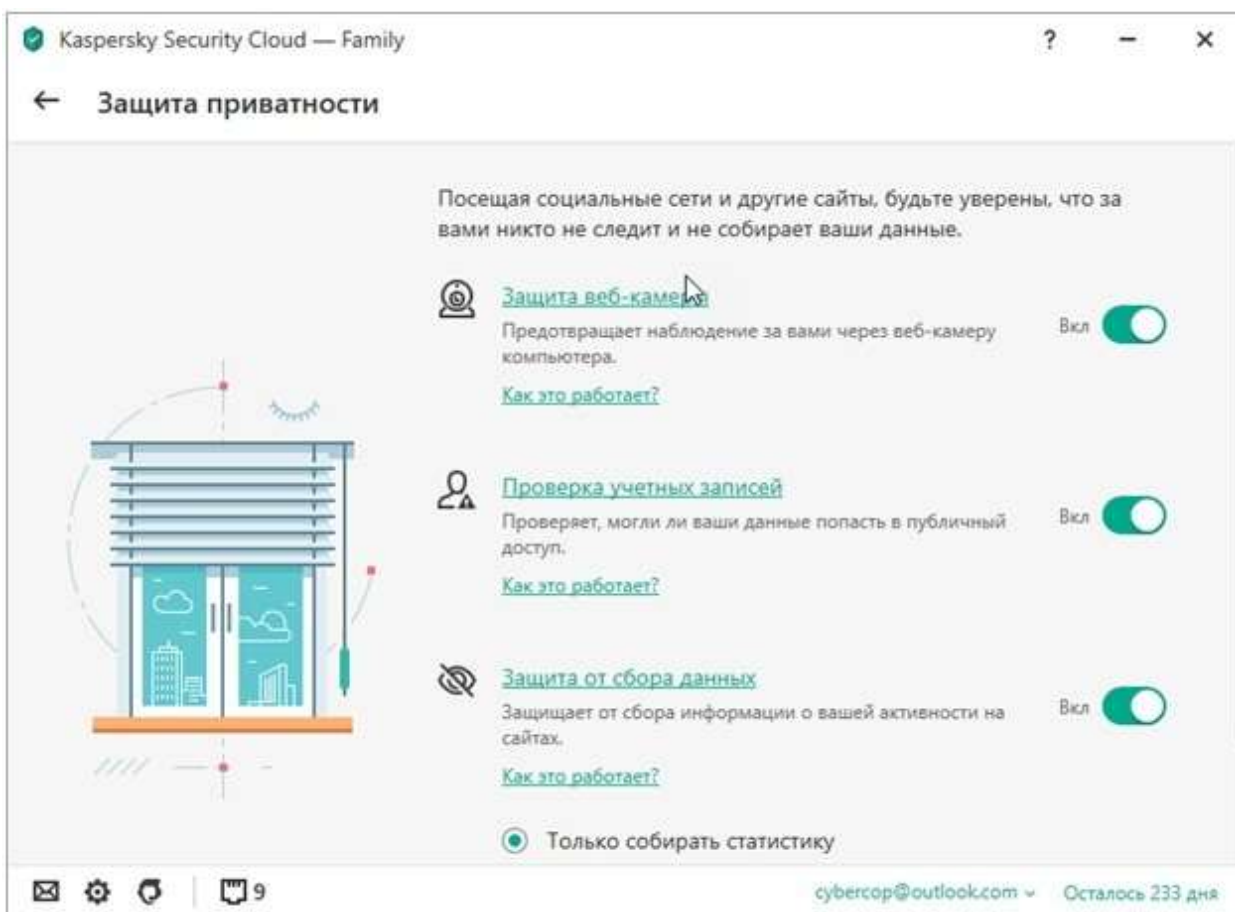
Kaspersky Security Cloud — Family

? — ×

← Защита приватности

Посещая социальные сети и другие сайты, будьте уверены, что за вами никто не следит и не собирает ваши данные.

Защита веб-камеры
Предотвращает наблюдение за вами через веб-камеру компьютера.
Как это работает?
Вкл

Проверка учетных записей
Проверяет, могли ли ваши данные попасть в публичный доступ.
Как это работает?
Вкл

Защита от сбора данных
Защищает от сбора информации о вашей активности на сайтах.
Как это работает?
Вкл

Только собирать статистику

9

cybercop@outlook.com ⌄ Осталось 233 дня